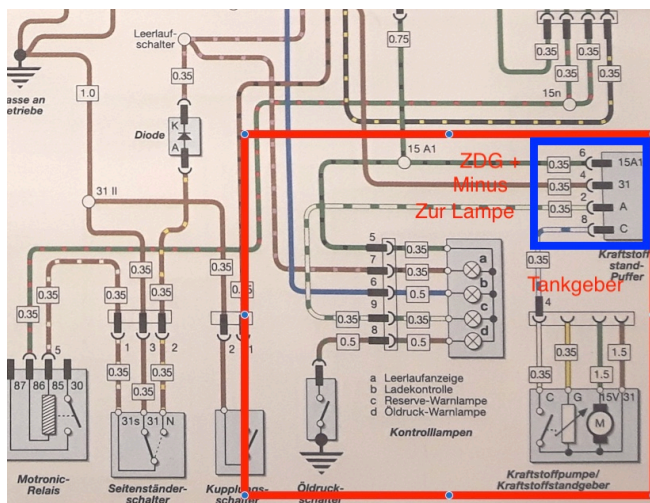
Leerlauf-schalter

asse an etriebe

1.0

0.35

0.75

0.35

0.35

0.35

15n

2

Diode

K

A

15 A1

ZDG + Minus

Zur Lampe

0.35

6

15A1

0.35

4

31

0.35

2

A

8

C

Kraftstoff-stand-Puffer

31 II

0.35

0.35

0.35

0.35

5

0.35

7

0.35

6

0.5

9

0.35

0.35

8

0.35

0.5

0.5

a

b

c

d

0.35

Tankgeber

4

0.35

1.5

1.5

0.35

0.35

1

3

2

2

1

0.35

0.35

0.35

0.35

87

86

85

30

31s

31

N

C

G

5V

31

M

a Leerlaufanzeige
b Ladekontrolle
c Reserve-Warnlampe
d Öldruck-Warnlampe

Kontrolllampen

Motronic-Relais

Seitenständer-schalter

Kupplungs-schalter

Öldruck-schalter

Kraftstoffpumpe/ Kraftstoffstandgeber